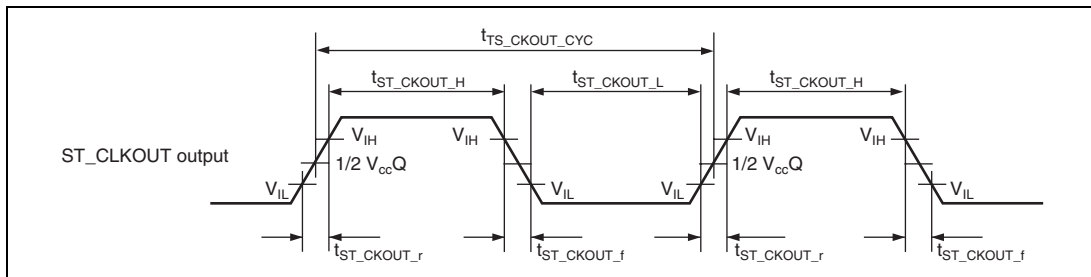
$t_{TS\_CKOUT\_CYC}$

$t_{ST\_CKOUT\_H}$

$t_{ST\_CKOUT\_L}$

$t_{ST\_CKOUT\_H}$

$V_{IH}$

$V_{IH}$

$V_{IH}$

$V_{IH}$

ST_CLKOUT output

$1/2\ V_{cc}Q$

$1/2\ V_{cc}Q$

$V_{IL}$

$V_{IL}$

$V_{IL}$

$V_{IL}$

$t_{ST\_CKOUT\_r}$

$t_{ST\_CKOUT\_f}$

$t_{ST\_CKOUT\_r}$

$t_{ST\_CKOUT\_f}$